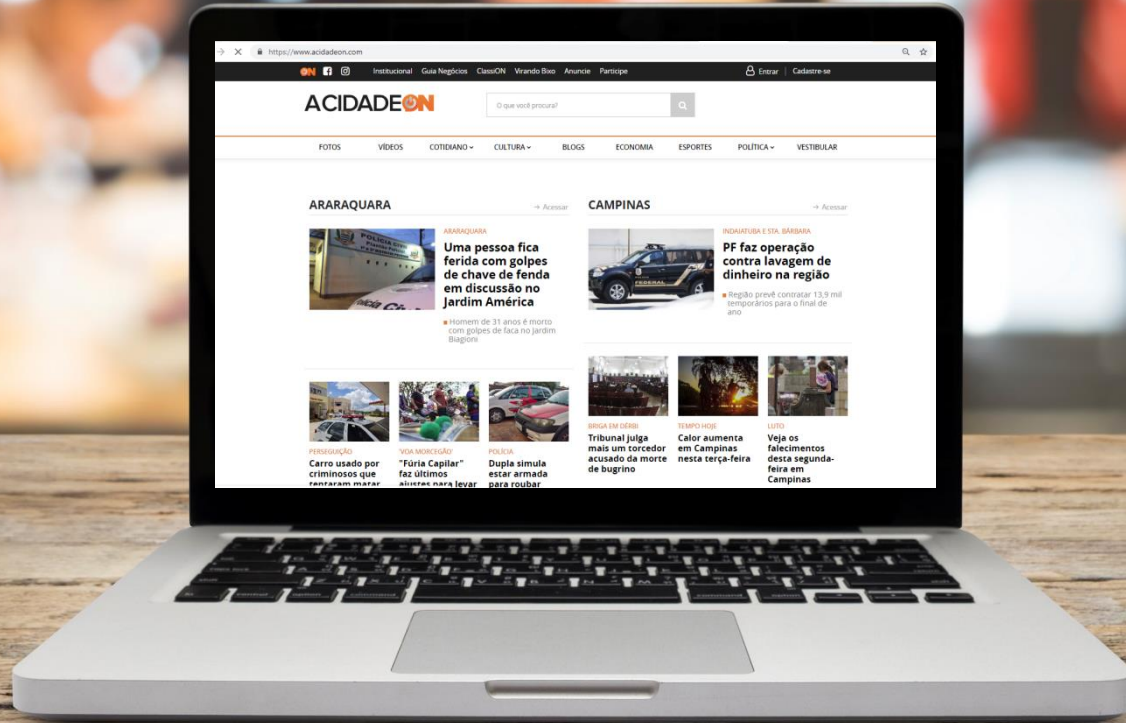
https://www.acidadeon.com

ON Institucional Guia Negócios ClassiON Virando Bixo Anuncie Participe Entrar | Cadastre-se

ACIDADEON

O que você procura?

FOTOS VÍDEOS COTIDIANO CULTURA BLOGS ECONOMIA ESPORTES POLÍTICA VESTIBULAR

ARARAQUARA → Acessar

ARARAQUARA
Uma pessoa fica ferida com golpes de chave de fenda em discussão no Jardim América

Homem de 31 anos é morto com golpes de faca no Jardim Biagioni

CAMPINAS → Acessar

INDAIATUBA E STA. BÁRBARA
PF faz operação contra lavagem de dinheiro na região

Região prevê contratar 13,9 mil temporários para o final de ano

PERSEGUIÇÃO
Carro usado por criminosos que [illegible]

'VOA MORCEGÃO'
"Fúria Capilar" faz últimos ajustes para levar

POLÍCIA
Dupla simula estar armada para roubar

BRIGA EM DÉRBI
Tribunal julga mais um torcedor acusado da morte de bugrino

TEMPO HOJE
Calor aumenta em Campinas nesta terça-feira

LUTO
Veja os falecimentos desta segunda-feira em Campinas